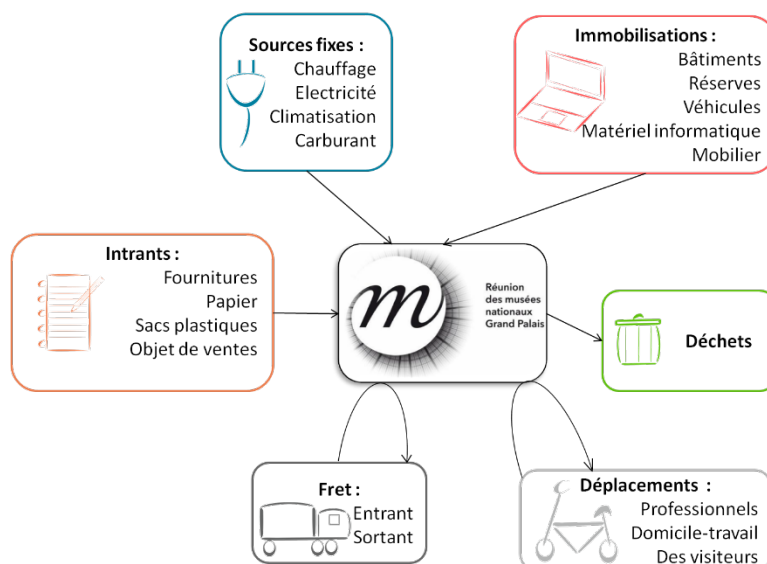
Sources fixes :
Chauffage
Electricité
Climatisation
Carburant

Immobilisations :
Bâtiments
Réserves
Véhicules
Matériel informatique
Mobilier

Intrants :
Fournitures
Papier
Sacs plastiques
Objet de ventes

m
Réunion des musées nationaux Grand Palais

Déchets

Fret :
Entrant
Sortant

Déplacements :
Professionnels
Domicile-travail
Des visiteurs